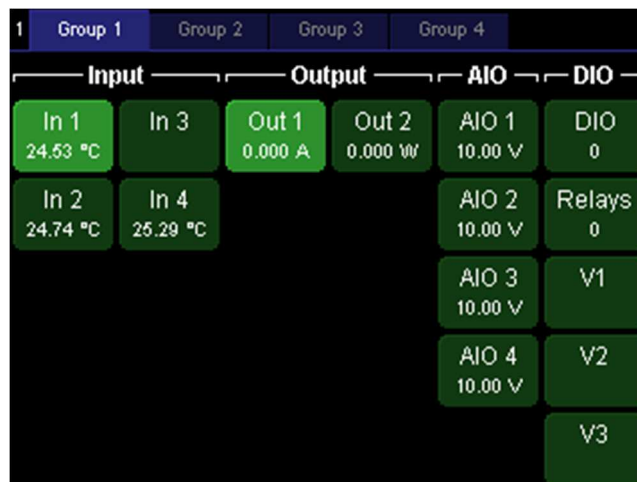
1 Group 1 Group 2 Group 3 Group 4

Input Output AIO DIO

In 1
24.53 °C

In 3

Out 1
0.000 A

Out 2
0.000 W

AIO 1
10.00 V

DIO
0

In 2
24.74 °C

In 4
25.29 °C

AIO 2
10.00 V

Relays
0

AIO 3
10.00 V

V1

AIO 4
10.00 V

V2

V3